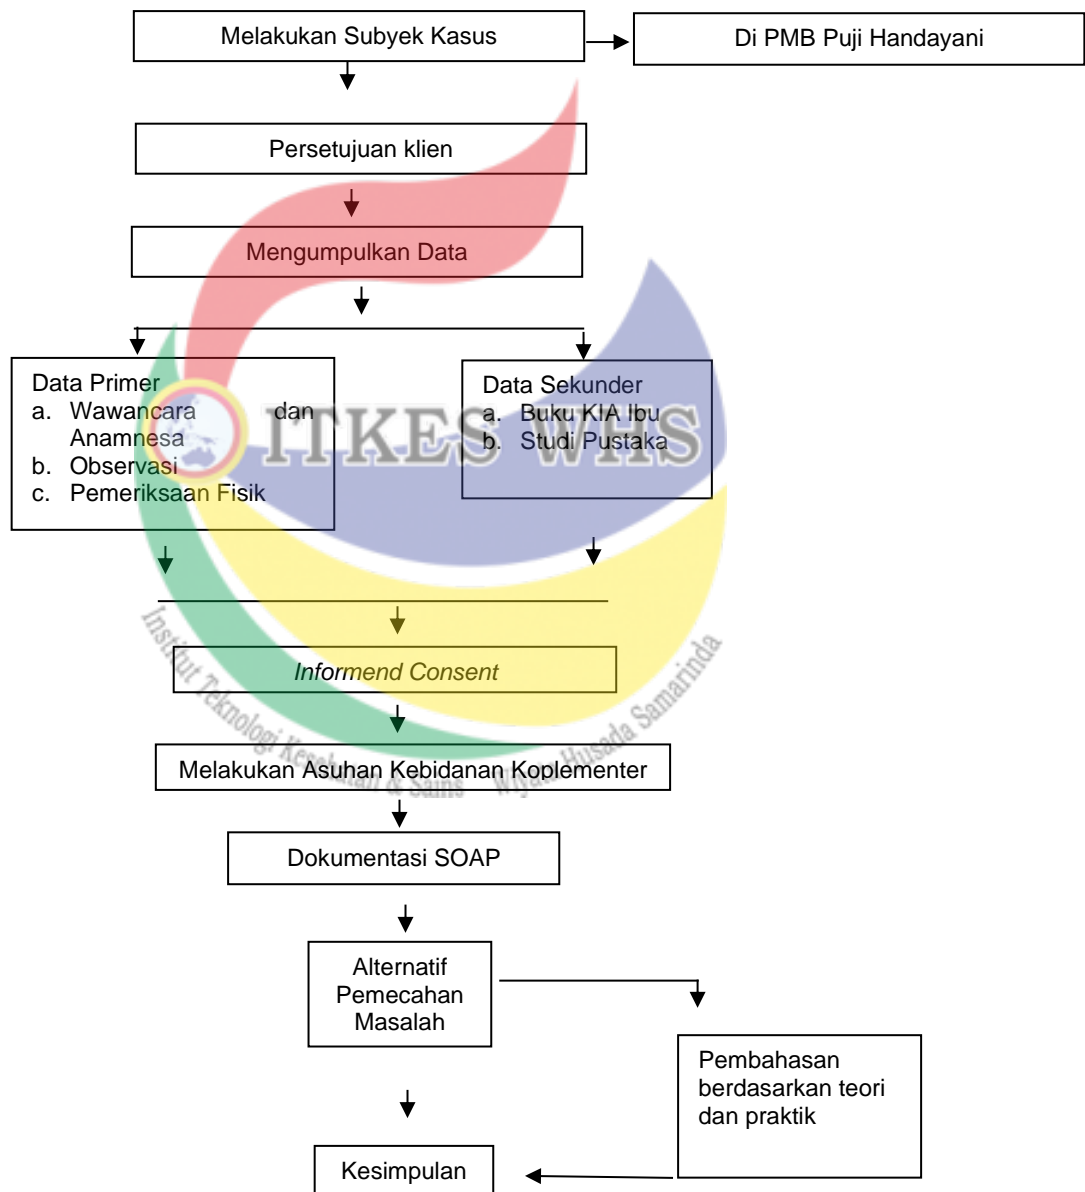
Melakukan Subyek Kasus

Di PMB Puji Handayani

Persetujuan klien

Mengumpulkan Data

Data Primer
a. Wawancara dan Anamnesa
b. Observasi
c. Pemeriksaan Fisik

Data Sekunder
a. Buku KIA Ibu
b. Studi Pustaka

ITKES WHS

Institut Teknologi Kesehatan & Sains Wiyata Husada Samarinda

*Informend Consent*

Melakukan Asuhan Kebidanan Koplementer

Dokumentasi SOAP

Alternatif Pemecahan Masalah

Pembahasan berdasarkan teori dan praktik

Kesimpulan